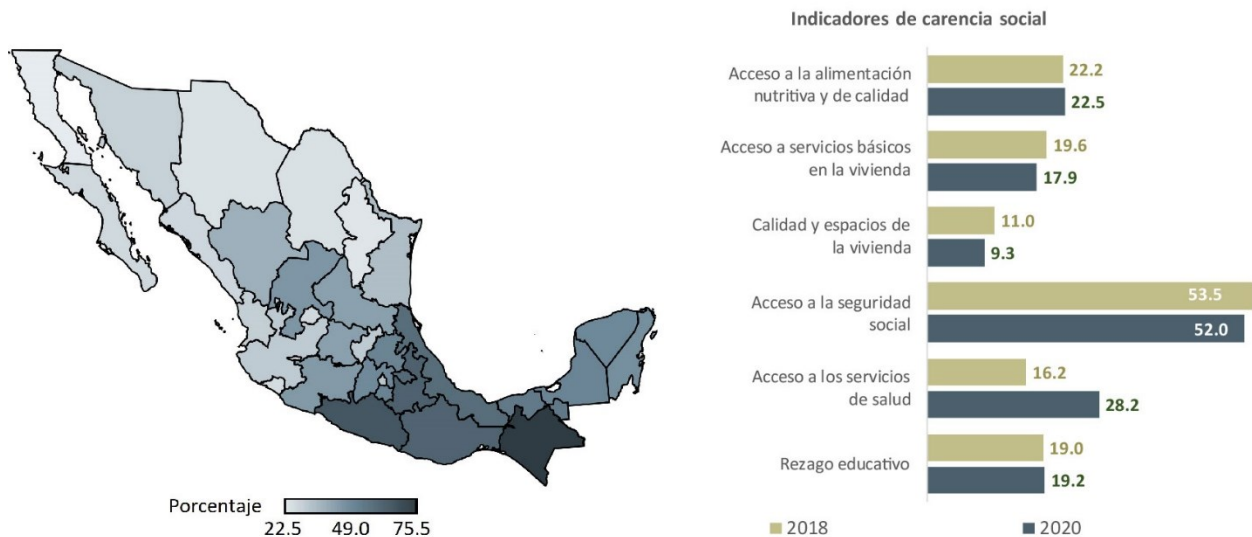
Porcentaje
22.5 49.0 75.5

Indicadores de carencia social

Acceso a la alimentación nutritiva y de calidad 22.2 22.5

Acceso a servicios básicos en la vivienda 19.6 17.9

Calidad y espacios de la vivienda 11.0 9.3

Acceso a la seguridad social 53.5 52.0

Acceso a los servicios de salud 16.2 28.2

Rezago educativo 19.0 19.2

2018 2020